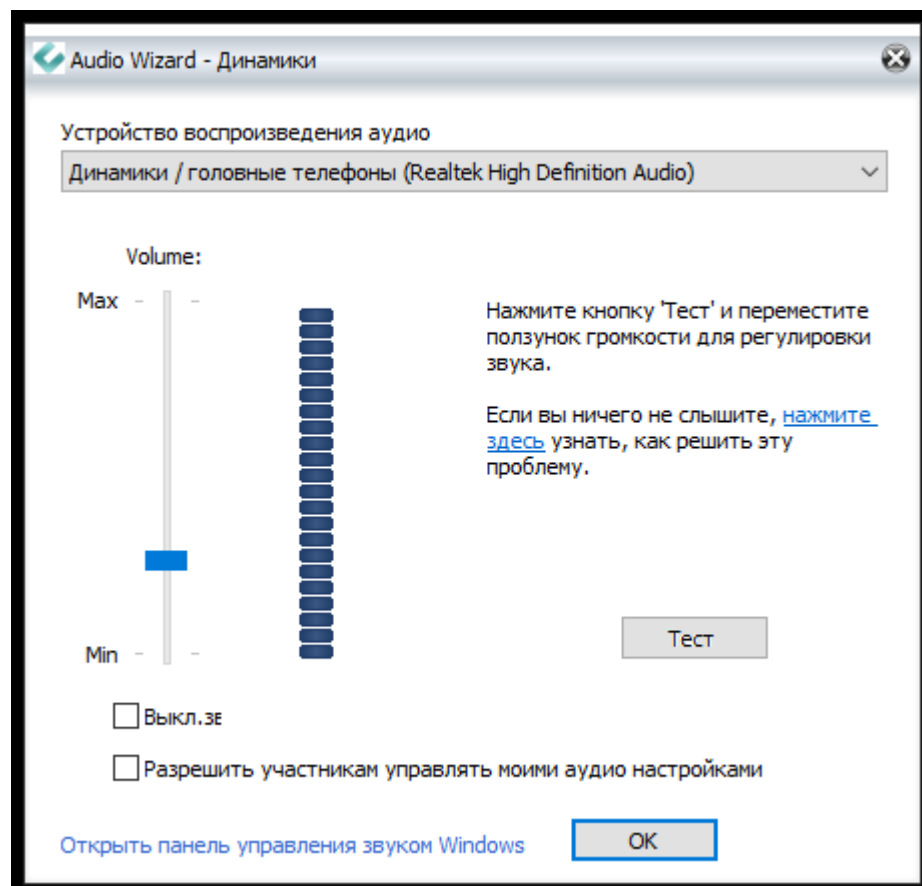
Audio Wizard - Динамики

Устройство воспроизведения аудио

Динамики / головные телефоны (Realtek High Definition Audio)

Volume:

Max

Min

Нажмите кнопку 'Тест' и переместите ползунок громкости для регулировки звука.

Если вы ничего не слышите, нажмите здесь узнать, как решить эту проблему.

Тест

Выкл.зв

Разрешить участникам управлять моими аудио настройками

Открыть панель управления звуком Windows

OK